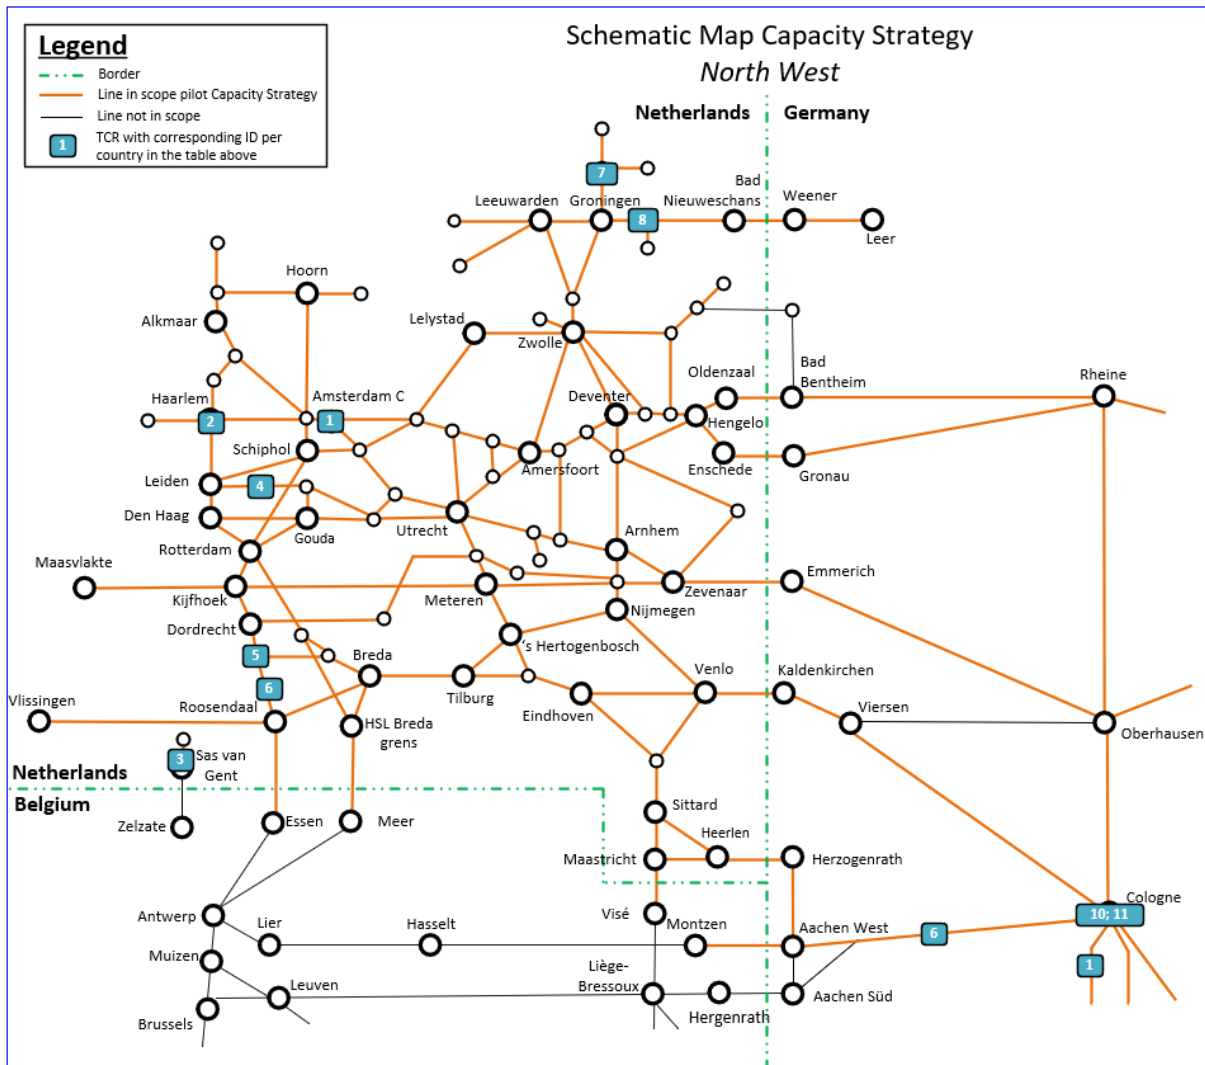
Legend
Border
Line in scope pilot Capacity Strategy
Line not in scope
1 TCR with corresponding ID per country in the table above

Schematic Map Capacity Strategy
North West

Netherlands
Germany

7
Leeuwarden
Groningen
8
Bad Nieuweschans
Weener
Leer
Hoorn
Alkmaar
Lelystad
Zwolle
Haarlem
2
Amsterdam C
1
Oldenzaal
Bad Bentheim
Rheine
Deventer
Hengelo
Schiphol
Amersfoort
Enschede
Gronau
Leiden
4
Den Haag
Gouda
Utrecht
Arnhem
Rotterdam
Maasvlakte
Emmerich
Kijfhoek
Zevenaar
Meteren
Nijmegen
Dordrecht
's Hertogenbosch
5
Breda
Kaldenkirchen
6
Venlo
Vlissingen
Roosendaal
Tilburg
Viersen
Eindhoven
HSL Breda grens
Oberhausen
3
Sas van Gent
Netherlands
Belgium
Sittard
Zelzate
Essen
Meer
Heerlen
Maastricht
Herzogenrath
Cologne
Antwerp
Visé
10; 11
Lier
Hasselt
Montzen
Aachen West
6
Muizen
1
Liège-Bressoux
Leuven
Aachen Süd
Brussels
Hergenrath